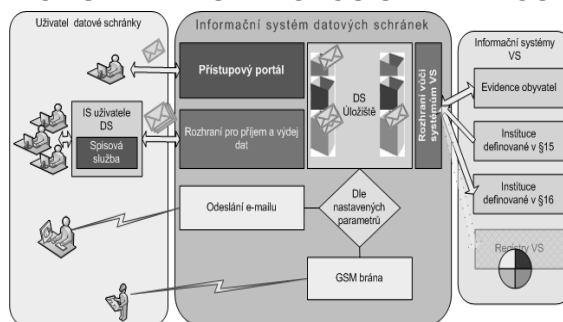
Uživatel datové schránky

Informační systém datových schránek

Informační systémy VS

Přístupový portál

DS Úložiště

Rozhraní vůči systémům VS

Evidence obyvatel

IS uživatele DS

Spisová služba

Rozhraní pro příjem a výdej dat

Instituce definované v §15

Instituce definované v §16

Odeslání e-mailu

Dle nastavených parametrů

Registry VS

GSM brána